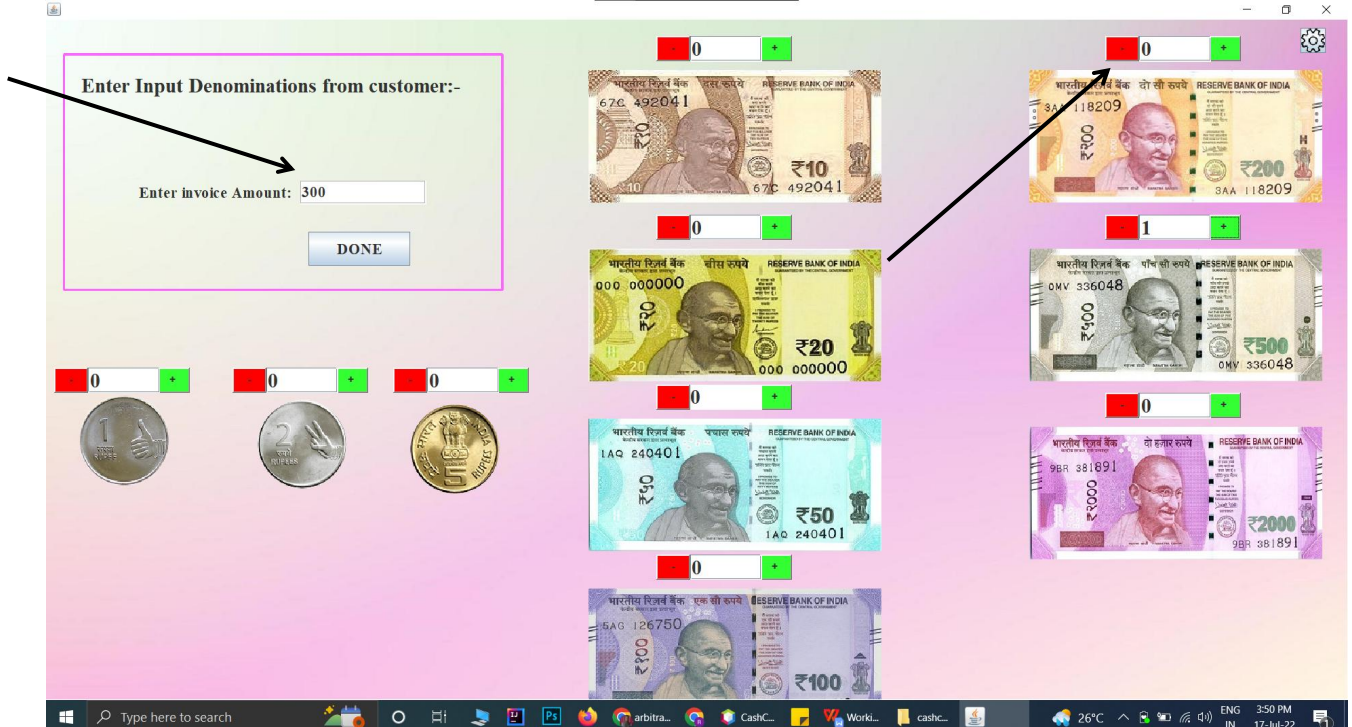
Enter Input Denominations from customer:-

Enter invoice Amount: 300

DONE

- 0 +

भारतीय रिज़र्व बैंक दस रुपये RESERVE BANK OF INDIA
67C 492041
₹10
67C 492041

- 0 +

भारतीय रिज़र्व बैंक बीस रुपये RESERVE BANK OF INDIA
000 000000
₹20
000 000000

- 0 +

भारतीय रिज़र्व बैंक पचास रुपये RESERVE BANK OF INDIA
1AQ 240401
₹50
1AQ 240401

- 0 +

भारतीय रिज़र्व बैंक एक सौ रुपये RESERVE BANK OF INDIA
5AG 126750
₹100

- 0 +

भारतीय रिज़र्व बैंक दो सौ रुपये RESERVE BANK OF INDIA
3AA 118209
₹200
3AA 118209

- 1 +

भारतीय रिज़र्व बैंक पाँच सौ रुपये RESERVE BANK OF INDIA
0MV 336048
₹500
0MV 336048

- 0 +

भारतीय रिज़र्व बैंक दो हज़ार रुपये RESERVE BANK OF INDIA
9BR 381891
₹2000
9BR 381891

- 0 +
1

- 0 +
2

- 0 +
5
INDIA

Type here to search
arbitra...
CashC...
Worki...
cashc...
26°C
ENG IN
3:50 PM
17-Jul-22